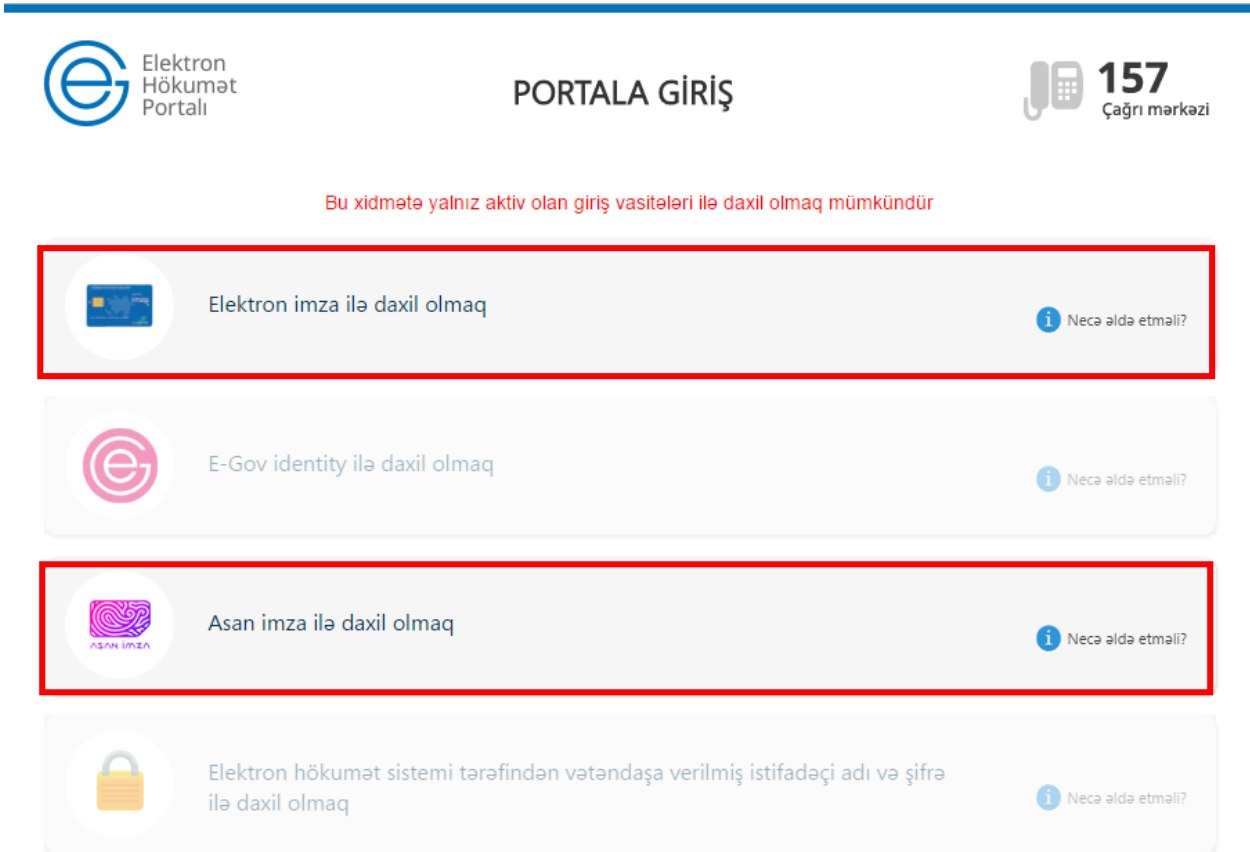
Elektron Hökumət Portalı

PORTALA GİRİŞ

157
Çağrı mərkəzi

Bu xidmətə yalnız aktiv olan giriş vasitələri ilə daxil olmaq mümkündür

Elektron imza ilə daxil olmaq

Necə əldə etməli?

E-Gov identity ilə daxil olmaq

Necə əldə etməli?

ASAN İMZA

Asan imza ilə daxil olmaq

Necə əldə etməli?

Elektron hökumət sistemi tərəfindən vətəndaşa verilmiş istifadəçi adı və şifrə ilə daxil olmaq

Necə əldə etməli?